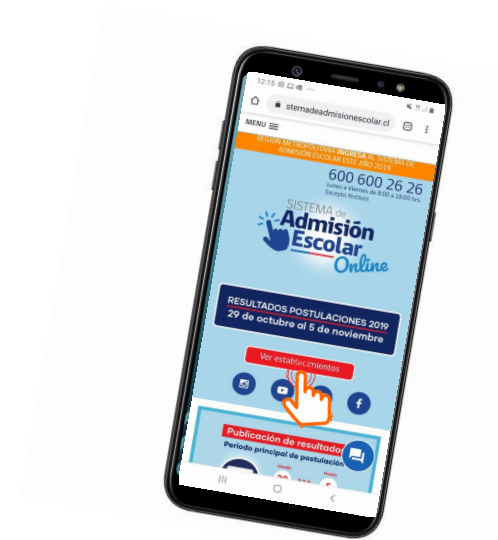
12:15

sistemadeadmisionescolar.cl

MENU

REGIÓN METROPOLITANA INGRESA AL SISTEMA DE ADMISIÓN ESCOLAR ESTE AÑO 2019

600 600 26 26
Lunes a Viernes de 9:00 a 18:00 hrs.
Excepto festivos

SISTEMA de
Admisión Escolar
Online

RESULTADOS POSTULACIONES 2019
29 de octubre al 5 de noviembre

Ver establecimientos

Publicación de resultados
Período principal de postulación